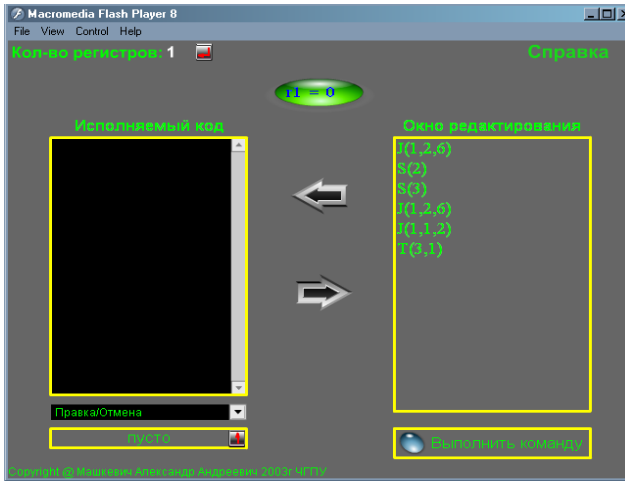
Macromedia Flash Player 8

File View Control Help

Кол-во регистров: 1

Справка

r1 = 0

Исполняемый код

Окно редактирования

J(1,2,6)
S(2)
S(3)
J(1,2,6)
J(1,1,2)
T(3,1)

Правка/Отмена

пусто

Выполнить команду

Copyright @ Машкевич Александр Андреевич 2003г ЧГПУ